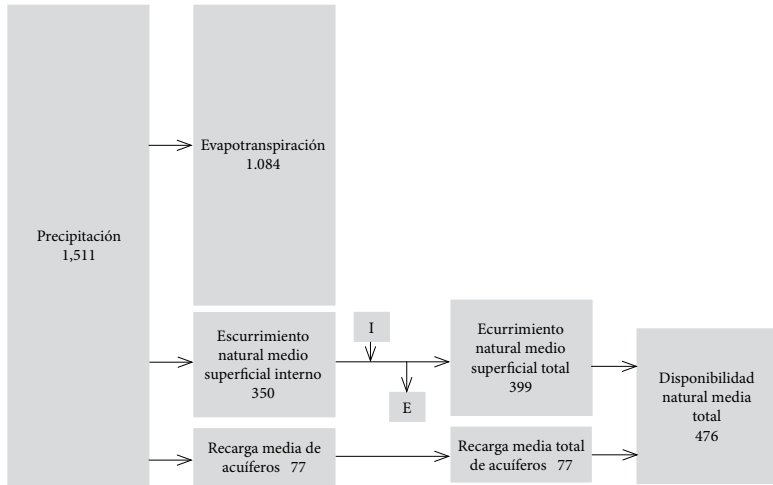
Precipitación
1,511

Evapotranspiración
1.084

Escurrimiento natural medio superficial interno
350

I

E

Ecurrimiento natural medio superficial total
399

Disponibilidad natural media total
476

Recarga media de acuíferos 77

Recarga media total de acuíferos 77